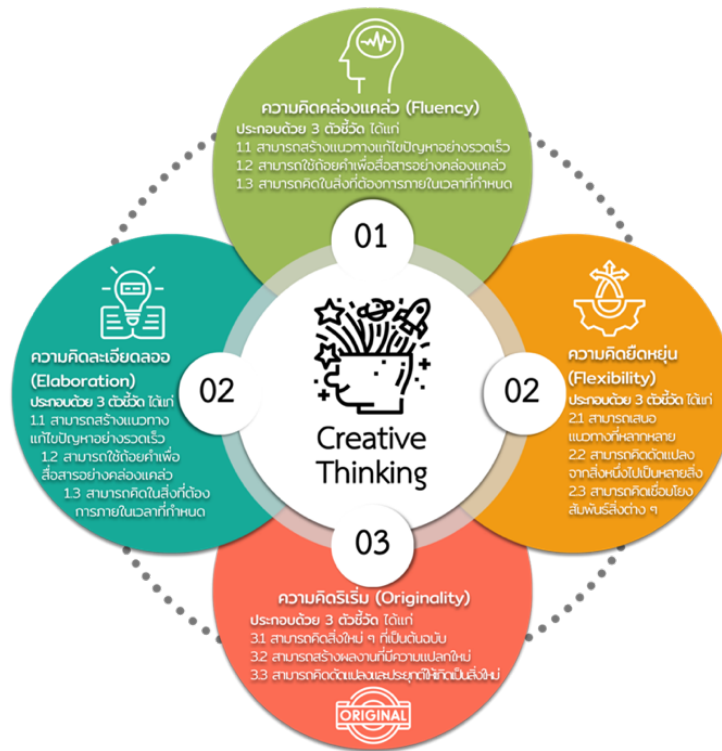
ความคิดคล่องแคล่ว (Fluency)
ประกอบด้วย 3 ตัวชี้วัด ได้แก่
1.1 สามารถสร้างแนวทางแก้ไขปัญหาอย่างรวดเร็ว
1.2 สามารถใช้ถ้อยคำเพื่อสื่อสารอย่างคล่องแคล่ว
1.3 สามารถคิดในสิ่งที่ต้องการภายในเวลาที่กำหนด

01

ความคิดละเอียดลออ (Elaboration)
ประกอบด้วย 3 ตัวชี้วัด ได้แก่
1.1 สามารถสร้างแนวทางแก้ไขปัญหาอย่างรวดเร็ว
1.2 สามารถใช้ถ้อยคำเพื่อสื่อสารอย่างคล่องแคล่ว
1.3 สามารถคิดในสิ่งที่ต้องการภายในเวลาที่กำหนด

02

Creative Thinking

02

ความคิดยืดหยุ่น (Flexibility)
ประกอบด้วย 3 ตัวชี้วัด ได้แก่
2.1 สามารถเสนอแนวทางที่หลากหลาย
2.2 สามารถคิดดัดแปลงจากสิ่งหนึ่งไปเป็นหลายสิ่ง
2.3 สามารถคิดเชื่อมโยงสัมพันธ์สิ่งต่าง ๆ

03

ความคิดริเริ่ม (Originality)
ประกอบด้วย 3 ตัวชี้วัด ได้แก่
3.1 สามารถคิดสิ่งใหม่ ๆ ที่เป็นต้นฉบับ
3.2 สามารถสร้างผลงานที่มีความแปลกใหม่
3.3 สามารถคิดดัดแปลงและประยุกต์ให้เกิดเป็นสิ่งใหม่

ORIGINAL